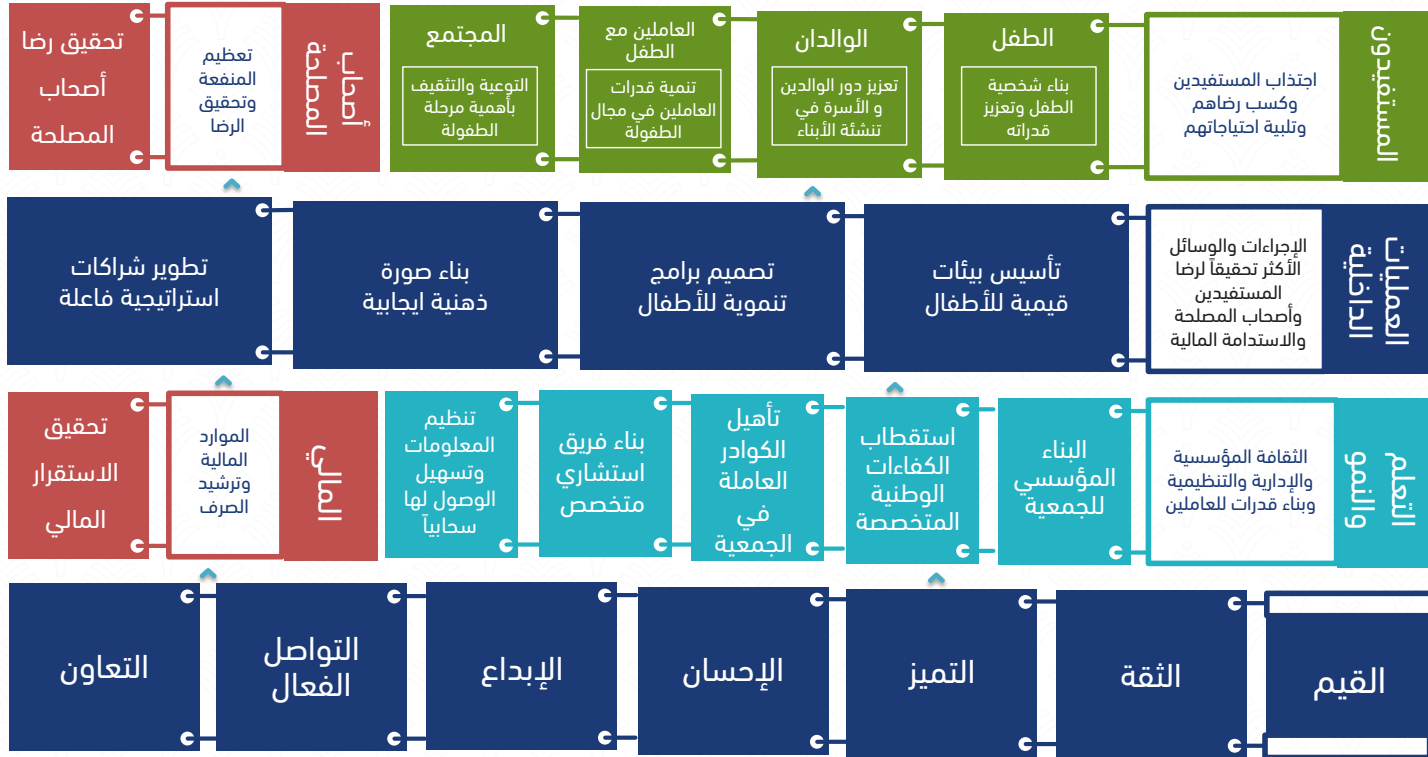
المستفيدون

اجتذاب المستفيدين وكسب رضاهم وتلبية احتياجاتهم

الطفل

بناء شخصية الطفل وتعزيز قدراته

الوالدان

تعزيز دور الوالدين و الأسرة في تنشئة الأبناء

العاملين مع الطفل

تنمية قدرات العاملين في مجال الطفولة

المجتمع

التوعية والتثقيف بأهمية مرحلة الطفولة

أصحاب المصلحة

تعظيم المنفعة وتحقيق الرضا

تحقيق رضا أصحاب المصلحة

العمليات الداخلية

الإجراءات والوسائل الأكثر تحقيقاً لرضا المستفيدين وأصحاب المصلحة والاستدامة المالية

تأسيس بيئات قيمية للأطفال

تصميم برامج تنموية للأطفال

بناء صورة ذهنية ايجابية

تطوير شراكات استراتيجية فاعلة

التعلم والنمو

الثقافة المؤسسية والإدارية والتنظيمية وبناء قدرات للعاملين

البناء المؤسسي للجمعية

استقطاب الكفاءات الوطنية المتخصصة

تأهيل الكوادر العاملة في الجمعية

بناء فريق استشاري متخصص

تنظيم المعلومات وتسهيل الوصول لها سحابياً

المالي

الموارد المالية وترشيد الصرف

تحقيق الاستقرار المالي

القيم

الثقة

التميز

الإحسان

الإبداع

التواصل الفعال

التعاون